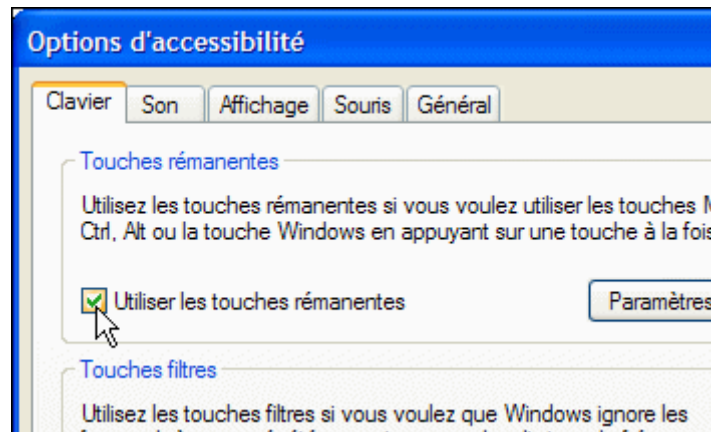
Options d'accessibilité

Clavier | Son | Affichage | Souris | Général

Touches rémanentes

Utilisez les touches rémanentes si vous voulez utiliser les touches M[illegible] Ctrl, Alt ou la touche Windows en appuyant sur une touche à la fois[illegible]

Utiliser les touches rémanentes

Paramètres

Touches filtres

Utilisez les touches filtres si vous voulez que Windows ignore les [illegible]